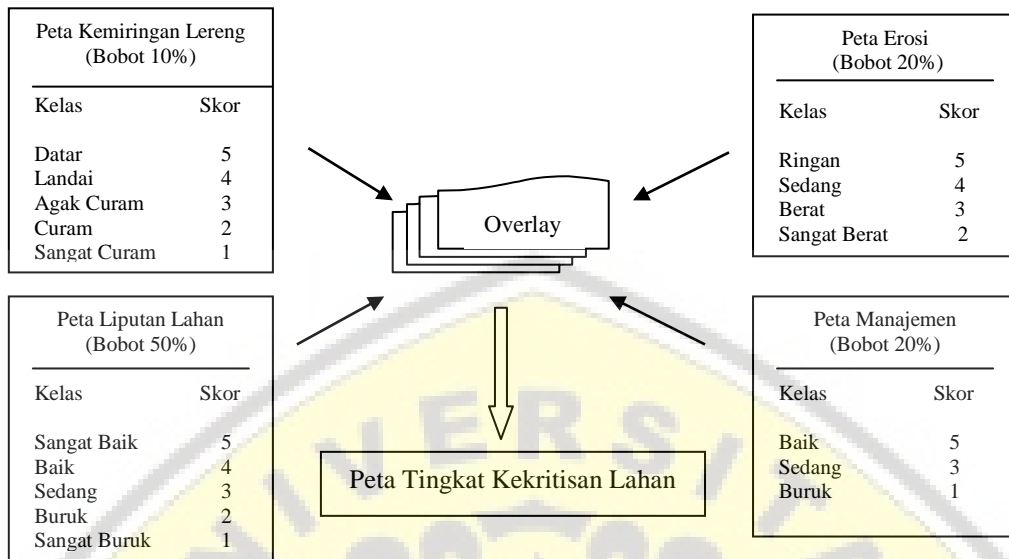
Peta Kemiringan Lereng
(Bobot 10%)

| Kelas | Skor |
|---|---|
| Datar | 5 |
| Landai | 4 |
| Agak Curam | 3 |
| Curam | 2 |
| Sangat Curam | 1 |

Peta Erosi
(Bobot 20%)

| Kelas | Skor |
|---|---|
| Ringan | 5 |
| Sedang | 4 |
| Berat | 3 |
| Sangat Berat | 2 |

Overlay

Peta Liputan Lahan
(Bobot 50%)

| Kelas | Skor |
|---|---|
| Sangat Baik | 5 |
| Baik | 4 |
| Sedang | 3 |
| Buruk | 2 |
| Sangat Buruk | 1 |

Peta Manajemen
(Bobot 20%)

| Kelas | Skor |
|---|---|
| Baik | 5 |
| Sedang | 3 |
| Buruk | 1 |

Peta Tingkat Kekritisan Lahan